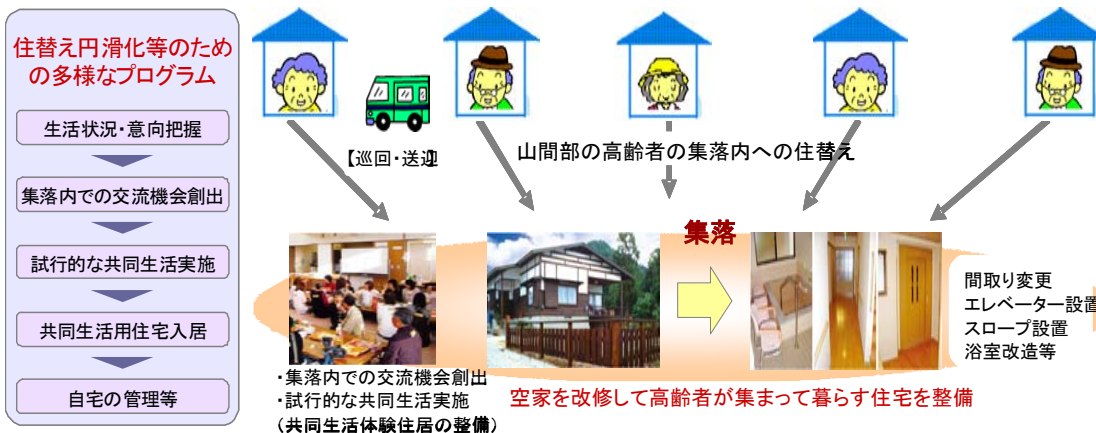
住替え円滑化等のための多様なプログラム

生活状況・意向把握

集落内での交流機会創出

試行的な共同生活実施

共同生活用住宅入居

自宅の管理等

【巡回・送迎

山間部の高齢者の集落内への住替え

集落

間取り変更
エレベーター設置
スロープ設置
浴室改造等

・集落内での交流機会創出
・試行的な共同生活実施
（共同生活体験住居の整備）

空家を改修して高齢者が集まって暮らす住宅を整備